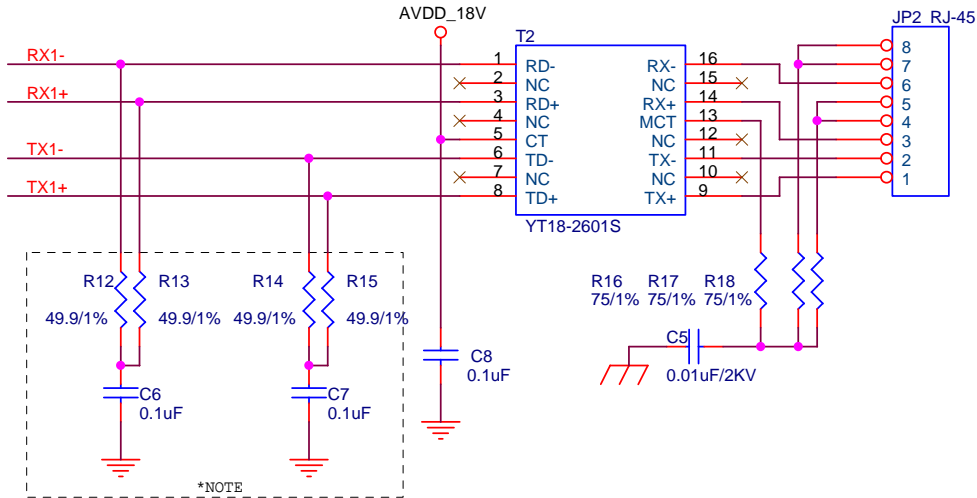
AVDD_18V
T2
JP2 RJ-45
RX1-
RX1+
TX1-
TX1+
1 RD-
2 NC
3 RD+
4 NC
5 CT
6 TD-
7 NC
8 TD+
RX- 16
NC 15
RX+ 14
MCT 13
NC 12
TX- 11
NC 10
TX+ 9
YT18-2601S
8
7
6
5
4
3
2
1
R12
49.9/1%
R13
49.9/1%
R14
49.9/1%
R15
49.9/1%
C6
0.1uF
C7
0.1uF
C8
0.1uF
R16
75/1%
R17
75/1%
R18
75/1%
C5
0.01uF/2KV
*NOTE